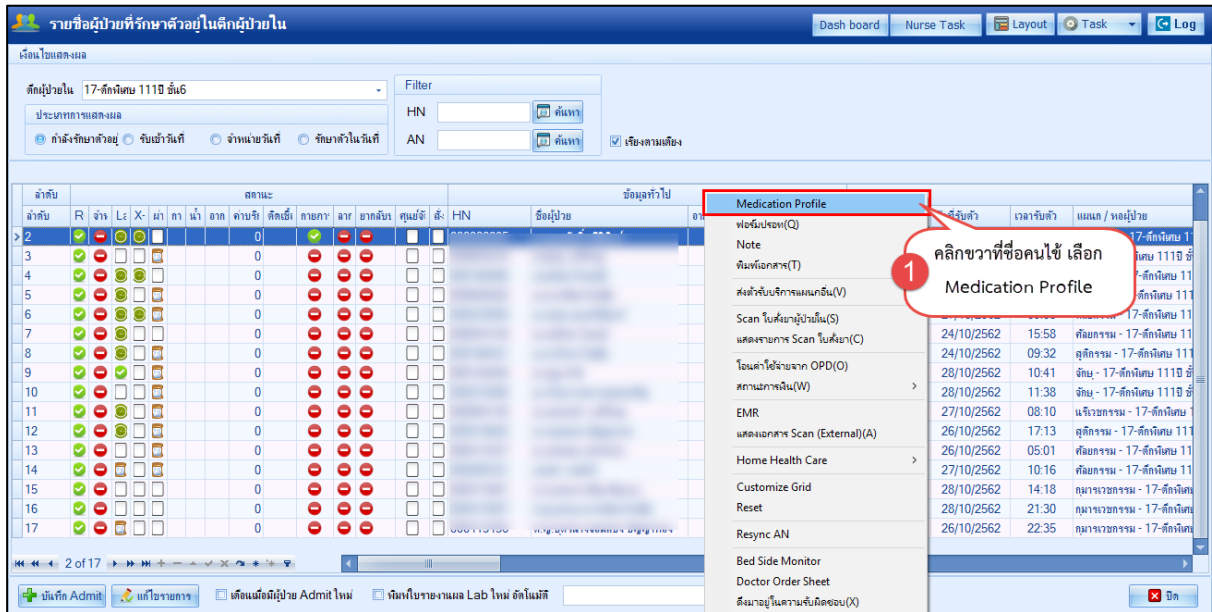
รายชื่อผู้ป่วยที่รักษาตัวอยู่ในตึกผู้ป่วยใน

Dash board | Nurse Task | Layout | Task | Log

เงื่อนไขแสดงผล

ตึกผู้ป่วยใน 17-ตึกพิเศษ 111ปี ชั้น6

ประเภทการแสดงผล

กำลังรักษาตัวอยู่ | รับเข้าวันที่ | จำหน่ายวันที่ | รักษาตัวในวันที่

Filter

HN | ค้นหา

AN | ค้นหา

เรียงตามเตียง

| ลำดับ | R | จ่าย | L | X- | ผ่า | กา | น้ำ | อาก | ดาบริ | ติดเชื้อ | กายภา | ลาร | ยากลับ | ศูนย์ | สั่ง | HN | ชื่อผู้ป่วย | อา | | วันที่รับตัว | เวลารับตัว | แผนก / หอผู้ป่วย |
|---|---|---|---|---|---|---|---|---|---|---|---|---|---|---|---|---|---|---|---|---|---|---|
| 2 | | | | | | | | | 0 | | | | | | | | | | | | | 17-ตึกพิเศษ 11 |
| 3 | | | | | | | | | 0 | | | | | | | | | | | | | 17-ตึกพิเศษ 111ปี ชั้ |
| 4 | | | | | | | | | 0 | | | | | | | | | | | | | 17-ตึกพิเศษ 11 |
| 5 | | | | | | | | | 0 | | | | | | | | | | | | | 17-ตึกพิเศษ 111 |
| 6 | | | | | | | | | 0 | | | | | | | | | | | | | 17-ตึกพิเศษ 11 |
| 7 | | | | | | | | | 0 | | | | | | | | | | | 24/10/2562 | 15:58 | ศัลยกรรม - 17-ตึกพิเศษ 11 |
| 8 | | | | | | | | | 0 | | | | | | | | | | | 24/10/2562 | 09:32 | สูติกรรม - 17-ตึกพิเศษ 111 |
| 9 | | | | | | | | | 0 | | | | | | | | | | | 28/10/2562 | 10:41 | จักษุ - 17-ตึกพิเศษ 111ปี ชั้ |
| 10 | | | | | | | | | 0 | | | | | | | | | | | 28/10/2562 | 11:38 | จักษุ - 17-ตึกพิเศษ 111ปี ชั้ |
| 11 | | | | | | | | | 0 | | | | | | | | | | | 27/10/2562 | 08:10 | อายุรกรรม - 17-ตึกพิเศษ 11 |
| 12 | | | | | | | | | 0 | | | | | | | | | | | 26/10/2562 | 17:13 | สูติกรรม - 17-ตึกพิเศษ 111 |
| 13 | | | | | | | | | 0 | | | | | | | | | | | 26/10/2562 | 05:01 | ศัลยกรรม - 17-ตึกพิเศษ 11 |
| 14 | | | | | | | | | 0 | | | | | | | | | | | 27/10/2562 | 10:16 | ศัลยกรรม - 17-ตึกพิเศษ 11 |
| 15 | | | | | | | | | 0 | | | | | | | | | | | 28/10/2562 | 14:18 | กุมารเวชกรรม - 17-ตึกพิเศษ |
| 16 | | | | | | | | | 0 | | | | | | | | | | | 28/10/2562 | 21:30 | กุมารเวชกรรม - 17-ตึกพิเศษ |
| 17 | | | | | | | | | 0 | | | | | | | | | | | 26/10/2562 | 22:35 | กุมารเวชกรรม - 17-ตึกพิเศษ |

สถานะ | ข้อมูลทั่วไป

Medication Profile
ฟอร์มปรอท(Q)
Note
พิมพ์เอกสาร(T)
ส่งตัวรับบริการแผนกอื่น(V)
Scan ใบสั่งยาผู้ป่วยใน(S)
แสดงรายการ Scan ใบสั่งยา(C)
โอนค่าใช้จ่ายจาก OPD(O)
สถานะการเงิน(W)
EMR
แสดงเอกสาร Scan (External)(A)
Home Health Care
Customize Grid
Reset
Resync AN
Bed Side Monitor
Doctor Order Sheet
ดึงมาอยู่ในความรับผิดชอบ(X)

1 คลิกขวาที่ชื่อคนไข้ เลือก Medication Profile

2 of 17

บันทึก Admit | แก้ไขรายการ | เตือนเมื่อมีผู้ป่วย Admit ใหม่ | พิมพ์ใบรายงานผล Lab ใหม่ อัตโนมัติ | ปิด